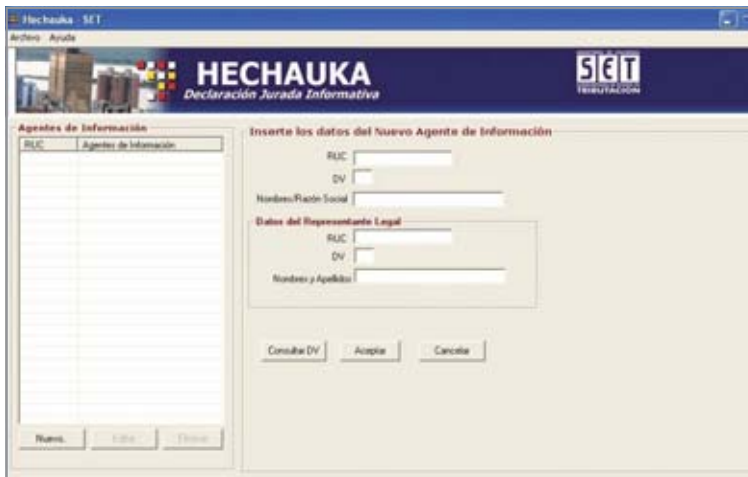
Hechauka - SET
Archivo Ayuda

HECHAUKA
Declaración Jurada Informativa

SET
TRIBUTACIÓN

Agentes de Información

| RUC | Agentes de Información |
|---|---|

Nuevo | Editar | Eliminar

Inserte los datos del Nuevo Agente de Información

RUC
DV
Nombre/Razón Social

Datos del Representante Legal
RUC
DV
Nombres y Apellidos

Consultar DV | Aceptar | Cancelar